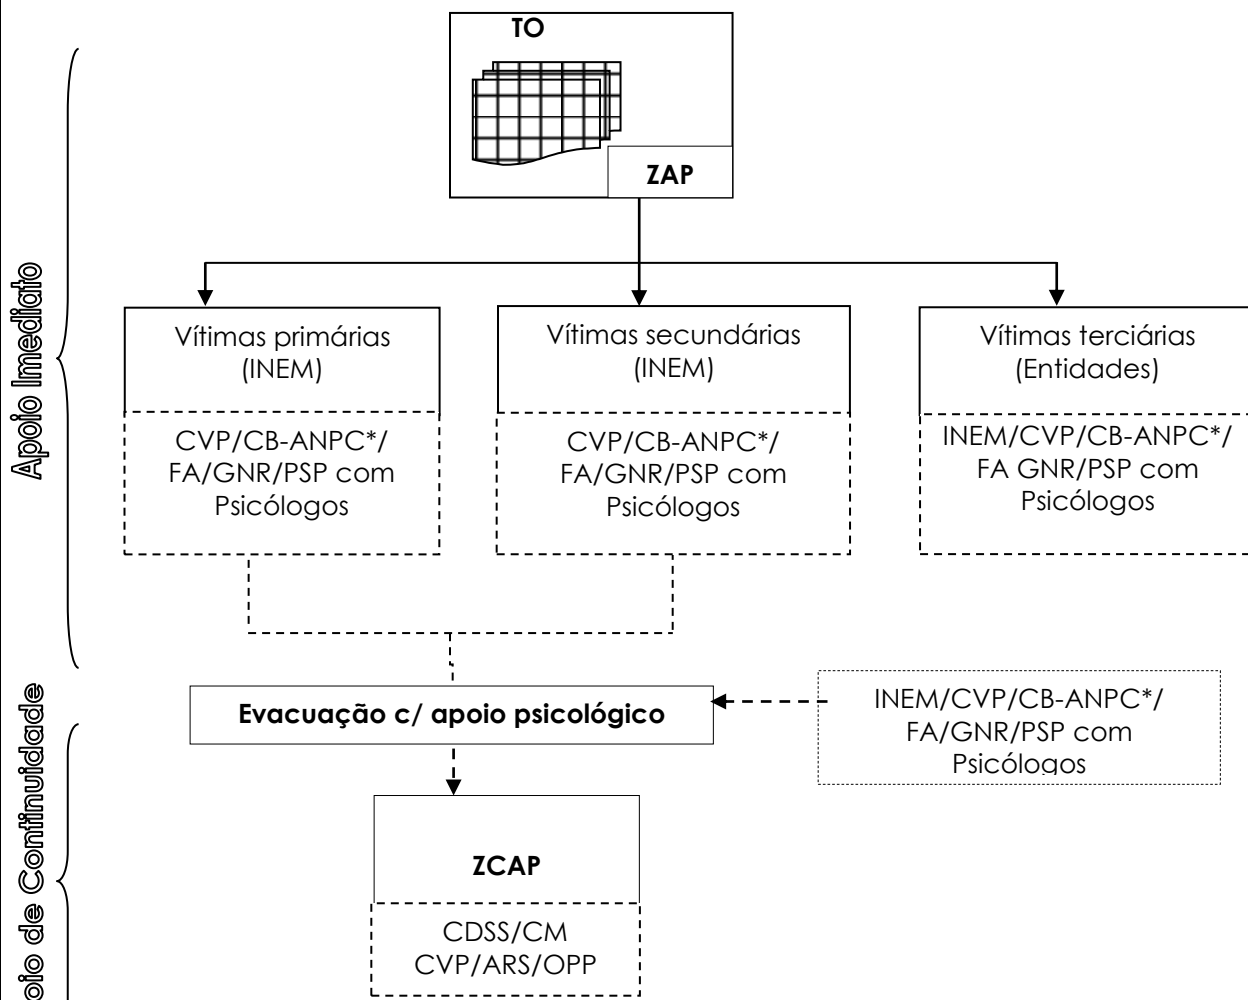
Apoio Imediato

TO

ZAP

Vítimas primárias (INEM)

CVP/CB-ANPC*/ FA/GNR/PSP com Psicólogos

Vítimas secundárias (INEM)

CVP/CB-ANPC*/ FA/GNR/PSP com Psicólogos

Vítimas terciárias (Entidades)

INEM/CVP/CB-ANPC*/ FA GNR/PSP com Psicólogos

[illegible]oio de Continuidade

Evacuação c/ apoio psicológico

INEM/CVP/CB-ANPC*/ FA/GNR/PSP com Psicólogos

ZCAP

CDSS/CM CVP/ARS/OPP